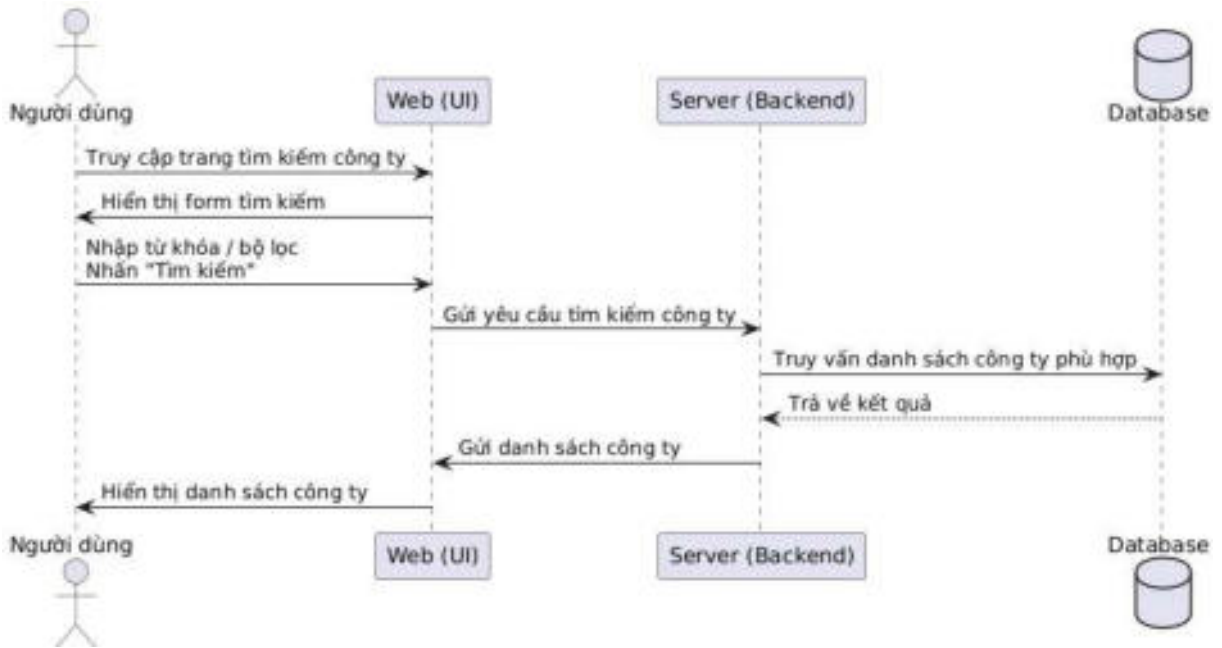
Người dùng

Web (UI)

Server (Backend)

Database

Truy cập trang tìm kiếm công ty

Hiển thị form tìm kiếm

Nhập từ khóa / bộ lọc
Nhấn "Tìm kiếm"

Gửi yêu cầu tìm kiếm công ty

Truy vấn danh sách công ty phù hợp

Trả về kết quả

Gửi danh sách công ty

Hiển thị danh sách công ty

Người dùng

Web (UI)

Server (Backend)

Database